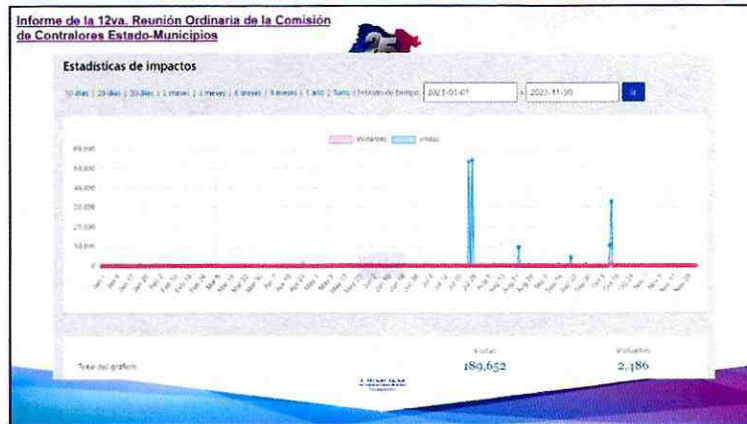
Informe de la 12va. Reunión Ordinaria de la Comisión de Contralores Estado-Municipios

Estadísticas de impactos

10 días | 20 días | 30 días | 1 meses | 2 meses | 6 meses | 9 meses | 1 año | Todo | Periodo de tiempo: 2023-01-01 a 2023-11-30

Visitantes Visitas

60,000
50,000
40,000
30,000
20,000
10,000
0

Total del gráfico: Visitas 189,652 Visitantes 2,186